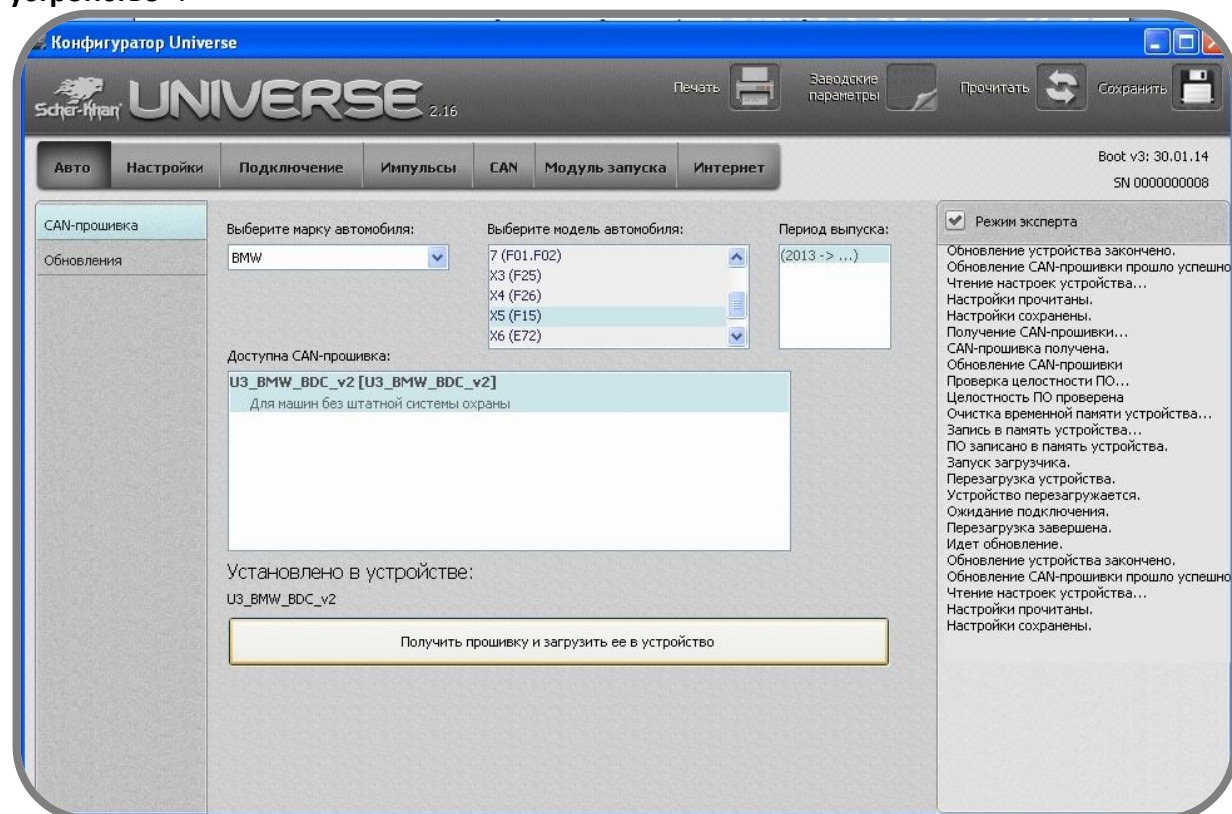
устройство".

Конфигуратор Universe

Scher-Khan UNIVERSE 2.16

Печать

Заводские параметры

Прочитать

Сохранить

Авто | Настройки | Подключение | Импульсы | CAN | Модуль запуска | Интернет

Boot v3: 30.01.14
SN 0000000008

CAN-прошивка
Обновления

Выберите марку автомобиля:
BMW

Выберите модель автомобиля:
7 (F01.F02)
X3 (F25)
X4 (F26)
X5 (F15)
X6 (E72)

Период выпуска:
(2013 -> ...)

Доступна CAN-прошивка:
U3_BMW_BDC_v2 [U3_BMW_BDC_v2]
Для машин без штатной системы охраны

Установлено в устройстве:
U3_BMW_BDC_v2

Получить прошивку и загрузить ее в устройство

Режим эксперта

Обновление устройства закончено.
Обновление CAN-прошивки прошло успешно
Чтение настроек устройства...
Настройки прочитаны.
Настройки сохранены.
Получение CAN-прошивки...
CAN-прошивка получена.
Обновление CAN-прошивки
Проверка целостности ПО...
Целостность ПО проверена
Очистка временной памяти устройства...
Запись в память устройства...
ПО записано в память устройства.
Запуск загрузчика.
Перезагрузка устройства.
Устройство перезагружается.
Ожидание подключения.
Перезагрузка завершена.
Идет обновление.
Обновление устройства закончено.
Обновление CAN-прошивки прошло успешно
Чтение настроек устройства...
Настройки прочитаны.
Настройки сохранены.